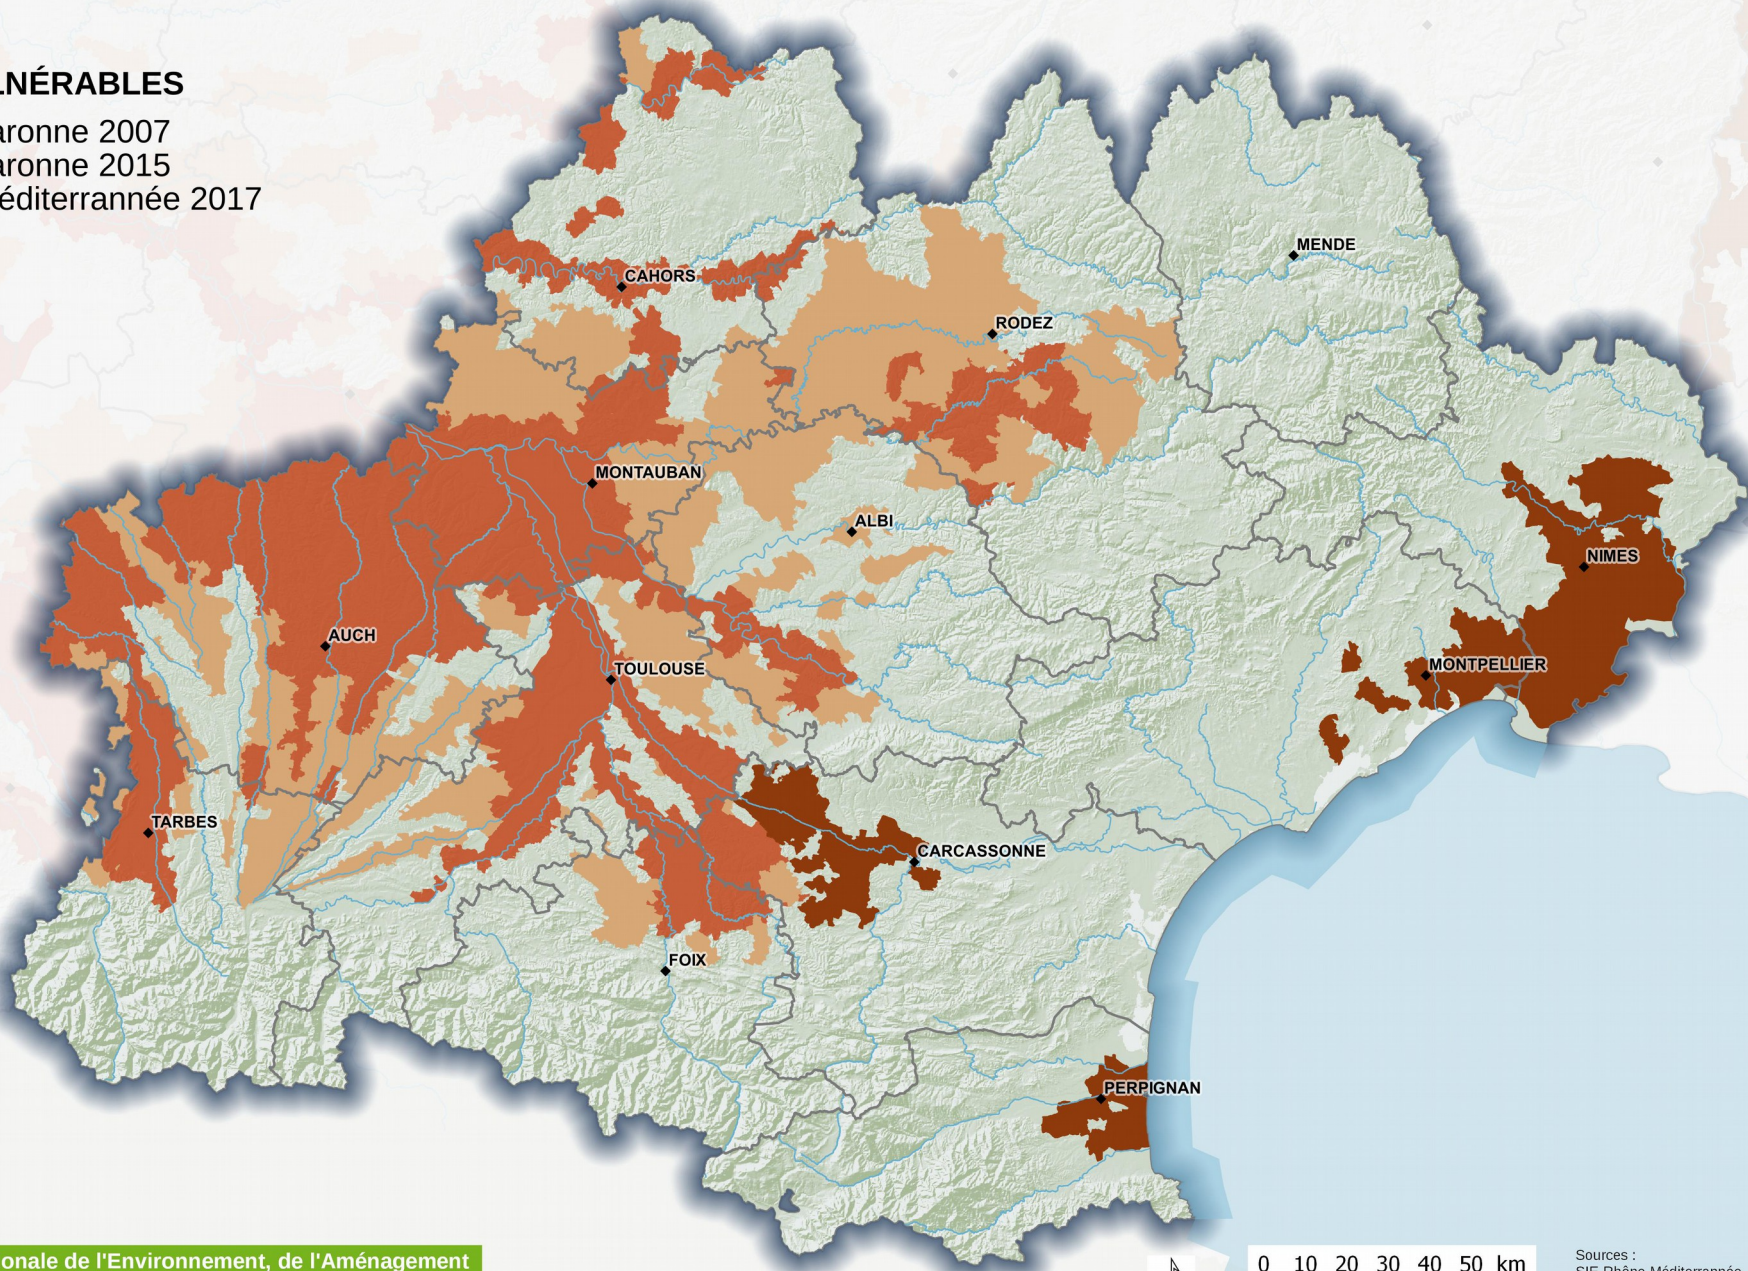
LNÉRABLES
aronne 2007
aronne 2015
éditerrannée 2017

CAHORS
MENDE
RODEZ
MONTAUBAN
ALBI
NIMES
AUCH
TOULOUSE
MONTPELLIER
TARBES
CARCASSONNE
FOIX
PERPIGNAN

onale de l'Environnement, de l'Aménagement

0 10 20 30 40 50 km

Sources :
SIE Rhône Méditerranée